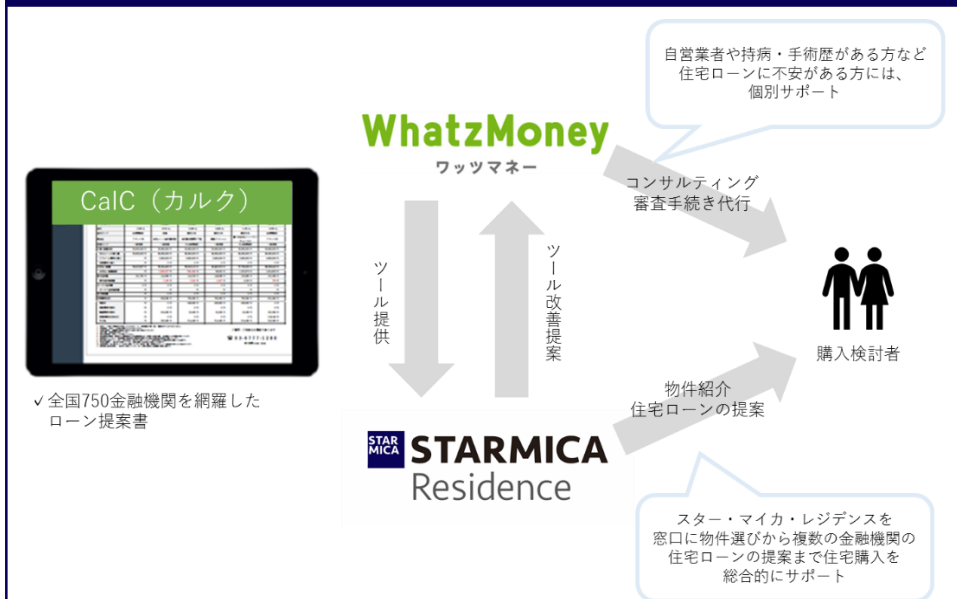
自営業者や持病・手術歴がある方など
住宅ローンに不安がある方には、
個別サポート

WhatzMoney
ワッツマネー

CalC（カルク）

ツール提供

ツール改善提案

コンサルティング
審査手続き代行

購入検討者

✓全国750金融機関を網羅した
ローン提案書

物件紹介
住宅ローンの提案

STAR MICA STARMICA Residence

スター・マイカ・レジデンスを
窓口に物件選びから複数の金融機関の
住宅ローンの提案まで住宅購入を
総合的にサポート